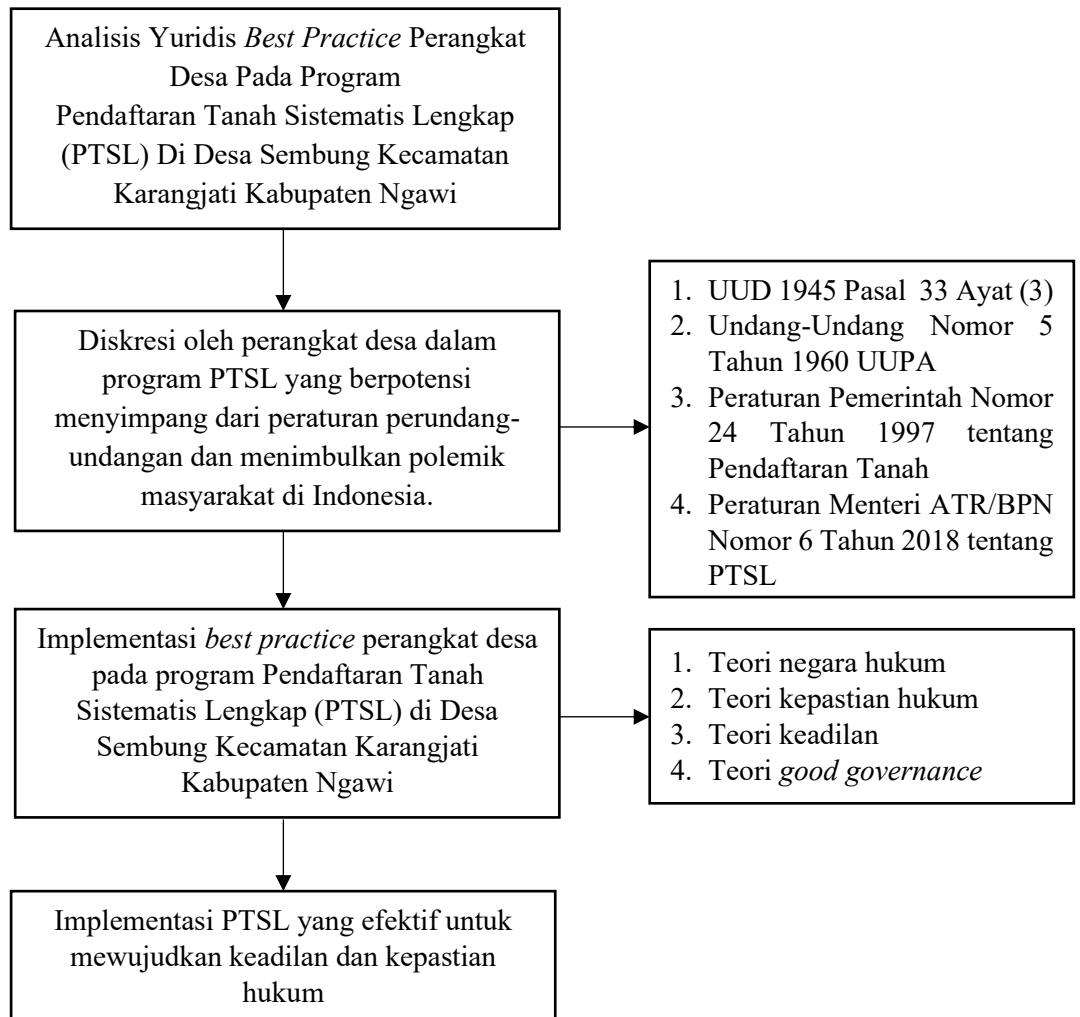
Analisis Yuridis Best Practice Perangkat Desa Pada Program Pendaftaran Tanah Sistematis Lengkap (PTSL) Di Desa Sembung Kecamatan Karangjati Kabupaten Ngawi

Diskresi oleh perangkat desa dalam program PTSL yang berpotensi menyimpang dari peraturan perundang-undangan dan menimbulkan polemik masyarakat di Indonesia.

1. UUD 1945 Pasal 33 Ayat (3)
2. Undang-Undang Nomor 5 Tahun 1960 UUPA
3. Peraturan Pemerintah Nomor 24 Tahun 1997 tentang Pendaftaran Tanah
4. Peraturan Menteri ATR/BPN Nomor 6 Tahun 2018 tentang PTSL

Implementasi best practice perangkat desa pada program Pendaftaran Tanah Sistematis Lengkap (PTSL) di Desa Sembung Kecamatan Karangjati Kabupaten Ngawi

1. Teori negara hukum
2. Teori kepastian hukum
3. Teori keadilan
4. Teori good governance

Implementasi PTSL yang efektif untuk mewujudkan keadilan dan kepastian hukum